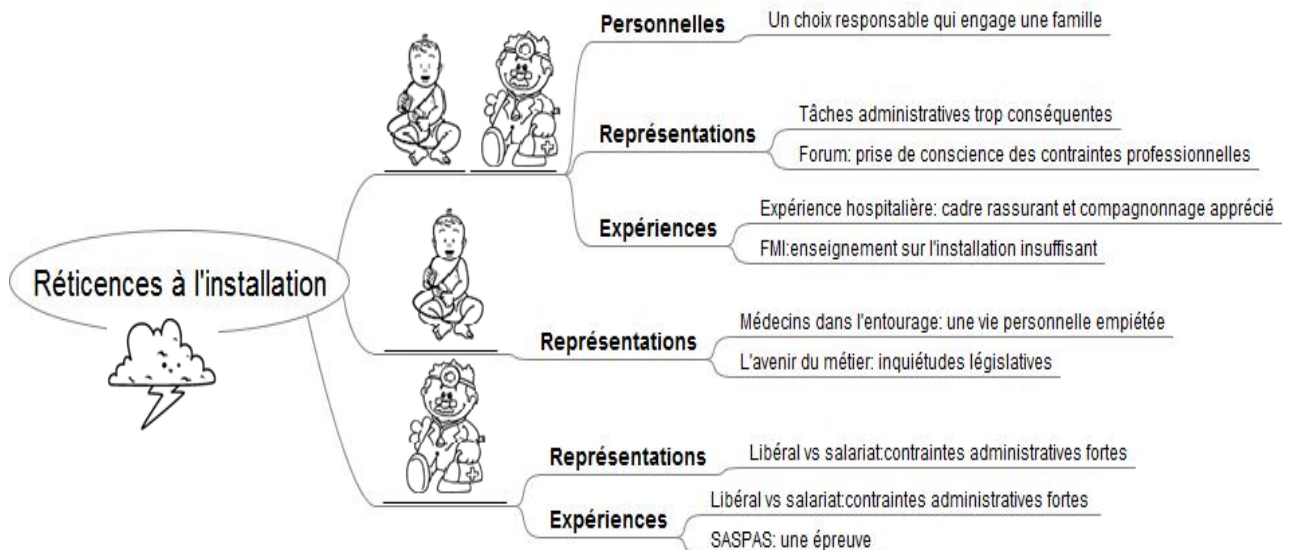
Réticences à l'installation

Personnelles
Un choix responsable qui engage une famille

Représentations
Tâches administratives trop conséquentes
Forum: prise de conscience des contraintes professionnelles

Expériences
Expérience hospitalière: cadre rassurant et compagnonnage apprécié
FMI:enseignement sur l'installation insuffisant

Représentations
Médecins dans l'entourage: une vie personnelle empiétée
L'avenir du métier: inquiétudes législatives

Représentations
Libéral vs salariat:contraintes administratives fortes

Expériences
Libéral vs salariat:contraintes administratives fortes
SASPAS: une épreuve